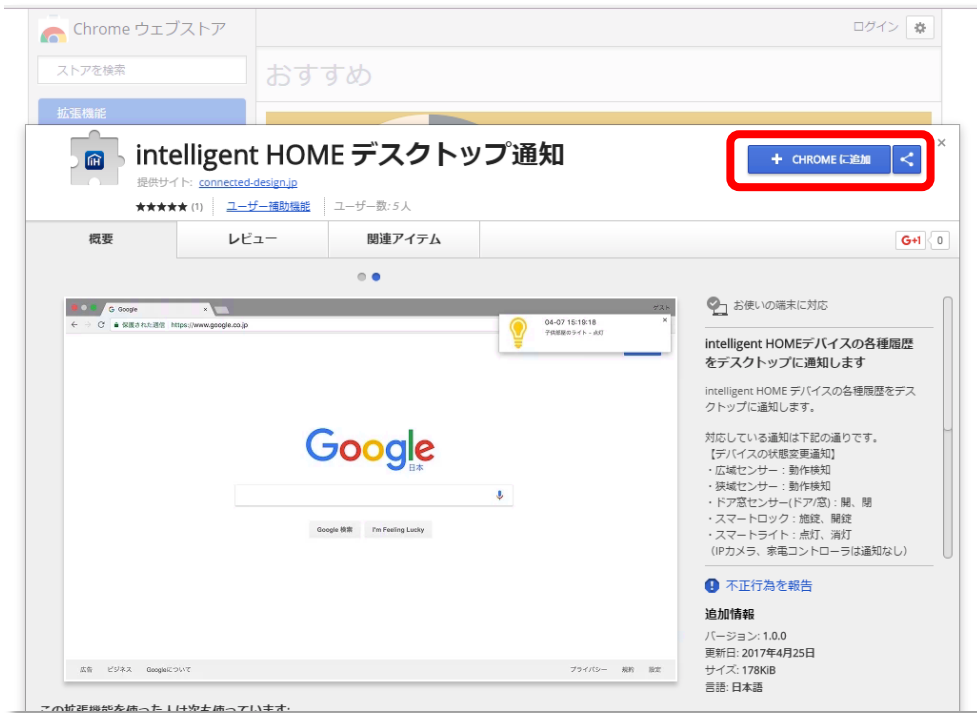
Chrome ウェブストア

ログイン

ストアを検索

おすすめ

拡張機能

intelligent HOME デスクトップ通知

提供サイト: connected-design.jp

★★★★★ (1) ユーザー補助機能 ユーザー数: 5 人

+ CHROME に追加

概要 レビュー 関連アイテム

G+1 0

Google

← → C 保護された通信 https://www.google.co.jp

ゲスト

04-07 15:19:18
子供部屋のライト - 点灯

Google
日本

Google 検索 I'm Feeling Lucky

広告 ビジネス Googleについて

プライバシー 規約 設定

お使いの端末に対応

intelligent HOMEデバイスの各種履歴をデスクトップに通知します

intelligent HOME デバイスの各種履歴をデスクトップに通知します。

対応している通知は下記の通りです。
【デバイスの状態変更通知】
・広域センサー：動作検知
・狭域センサー：動作検知
・ドア窓センサー(ドア/窓)：開、閉
・スマートロック：施錠、開錠
・スマートライト：点灯、消灯
（IPカメラ、家電コントローラは通知なし）

不正行為を報告

追加情報
バージョン: 1.0.0
更新日: 2017年4月25日
サイズ: 178KiB
言語: 日本語

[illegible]